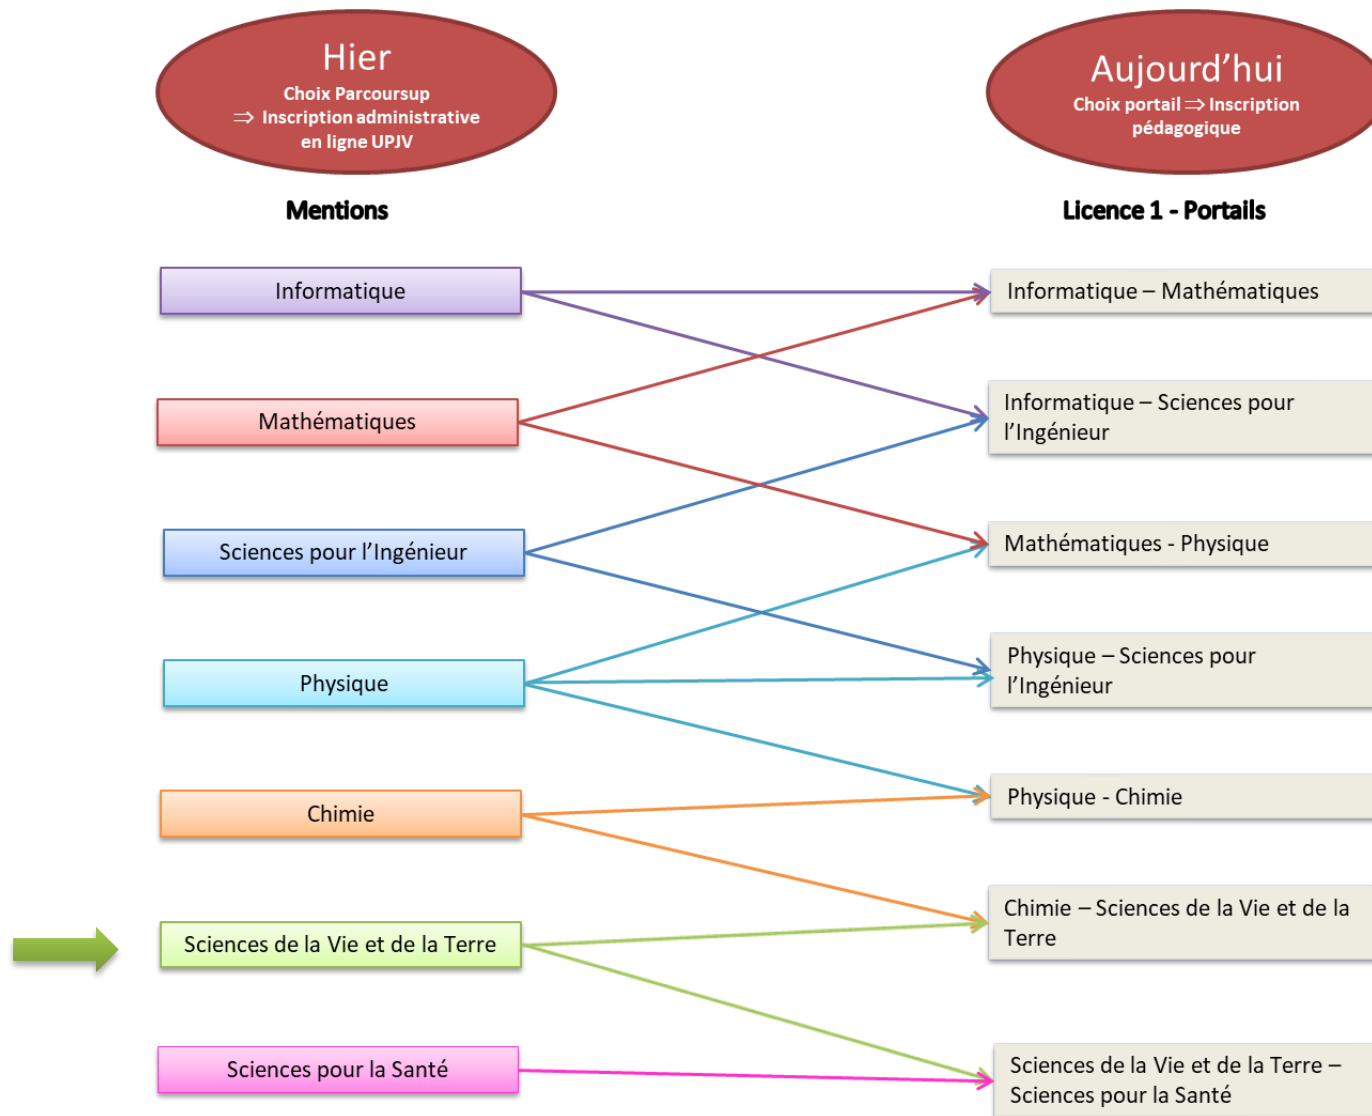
Hier
Choix Parcoursup
$\Rightarrow$ Inscription administrative en ligne UPJV

Aujourd'hui
Choix portail $\Rightarrow$ Inscription pédagogique

Mentions

Licence 1 - Portails

Informatique

Mathématiques

Sciences pour l'Ingénieur

Physique

Chimie

Sciences de la Vie et de la Terre

Sciences pour la Santé

Informatique – Mathématiques

Informatique – Sciences pour l'Ingénieur

Mathématiques - Physique

Physique – Sciences pour l'Ingénieur

Physique - Chimie

Chimie – Sciences de la Vie et de la Terre

Sciences de la Vie et de la Terre – Sciences pour la Santé